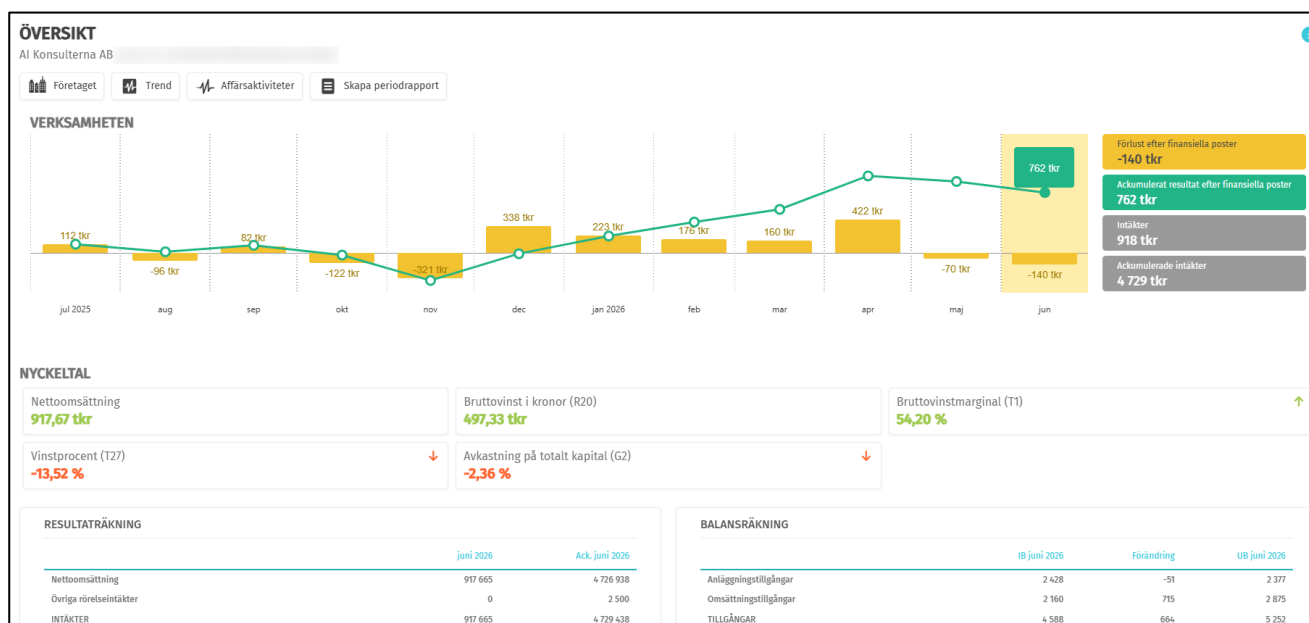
ÖVERSIKT
AI Konsulterna AB

Företaget | Trend | Affärsaktiviteter | Skapa periodrapport

VERKSAMHETEN

112 tkr
-96 tkr
82 tkr
-122 tkr
-321 tkr
338 tkr
223 tkr
176 tkr
160 tkr
422 tkr
-70 tkr
762 tkr
-140 tkr

jul 2025 aug sep okt nov dec jan 2026 feb mar apr maj jun

Förlust efter finansiella poster
-140 tkr
Ackumulerat resultat efter finansiella poster
762 tkr
Intäkter
918 tkr
Ackumulerade intäkter
4 729 tkr

NYCKELTAL

Nettoomsättning
917,67 tkr

Bruttovinst i kronor (R20)
497,33 tkr

Bruttovinstmarginal (T1)
54,20 %

Vinstprocent (T27)
-13,52 %

Avkastning på totalt kapital (G2)
-2,36 %

RESULTATRÄKNING

| | juni 2026 | Ack. juni 2026 |
|---|---|---|
| Nettoomsättning | 917 665 | 4 726 938 |
| Övriga rörelseintäkter | 0 | 2 500 |
| INTÄKTER | 917 665 | 4 729 438 |

BALANSRÄKNING

| | IB juni 2026 | Förändring | UB juni 2026 |
|---|---|---|---|
| Anläggningstillgångar | 2 428 | -51 | 2 377 |
| Omsättningstillgångar | 2 160 | 715 | 2 875 |
| TILLGÅNGAR | 4 588 | 664 | 5 252 |